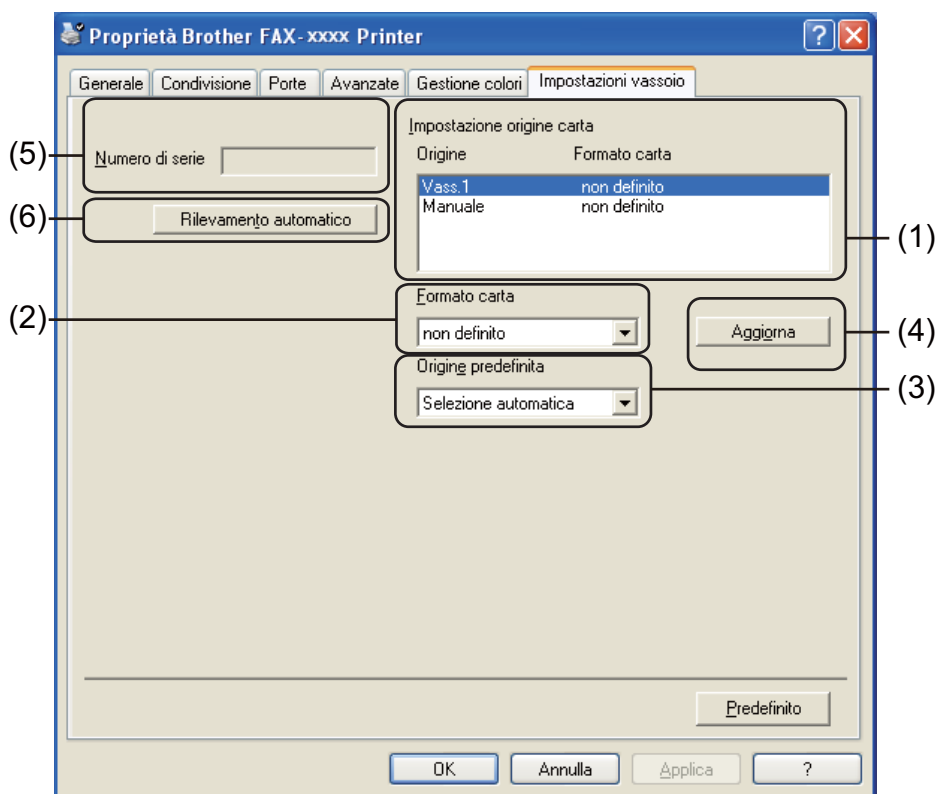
Proprietà Brother FAX-xxxx Printer

Generale | Condivisione | Porte | Avanzate | Gestione colori | Impostazioni vassoio

(5) Numero di serie

(6) Rilevamento automatico

Impostazione origine carta

| Origine | Formato carta |
|---|---|
| Vass.1 | non definito |
| Manuale | non definito |

(1)

(2) Formato carta

non definito

Aggiorna (4)

Origine predefinita (3)

Selezione automatica

Predefinito

OK | Annulla | Applica | ?